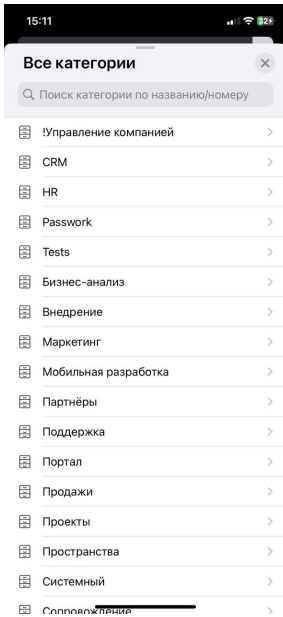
15:11
32

Все категории

Поиск категории по названию/номеру

!Управление компанией
CRM
HR
Passwork
Tests
Бизнес-анализ
Внедрение
Маркетинг
Мобильная разработка
Партнёры
Поддержка
Портал
Продажи
Проекты
Пространства
Системный
Сопровождение